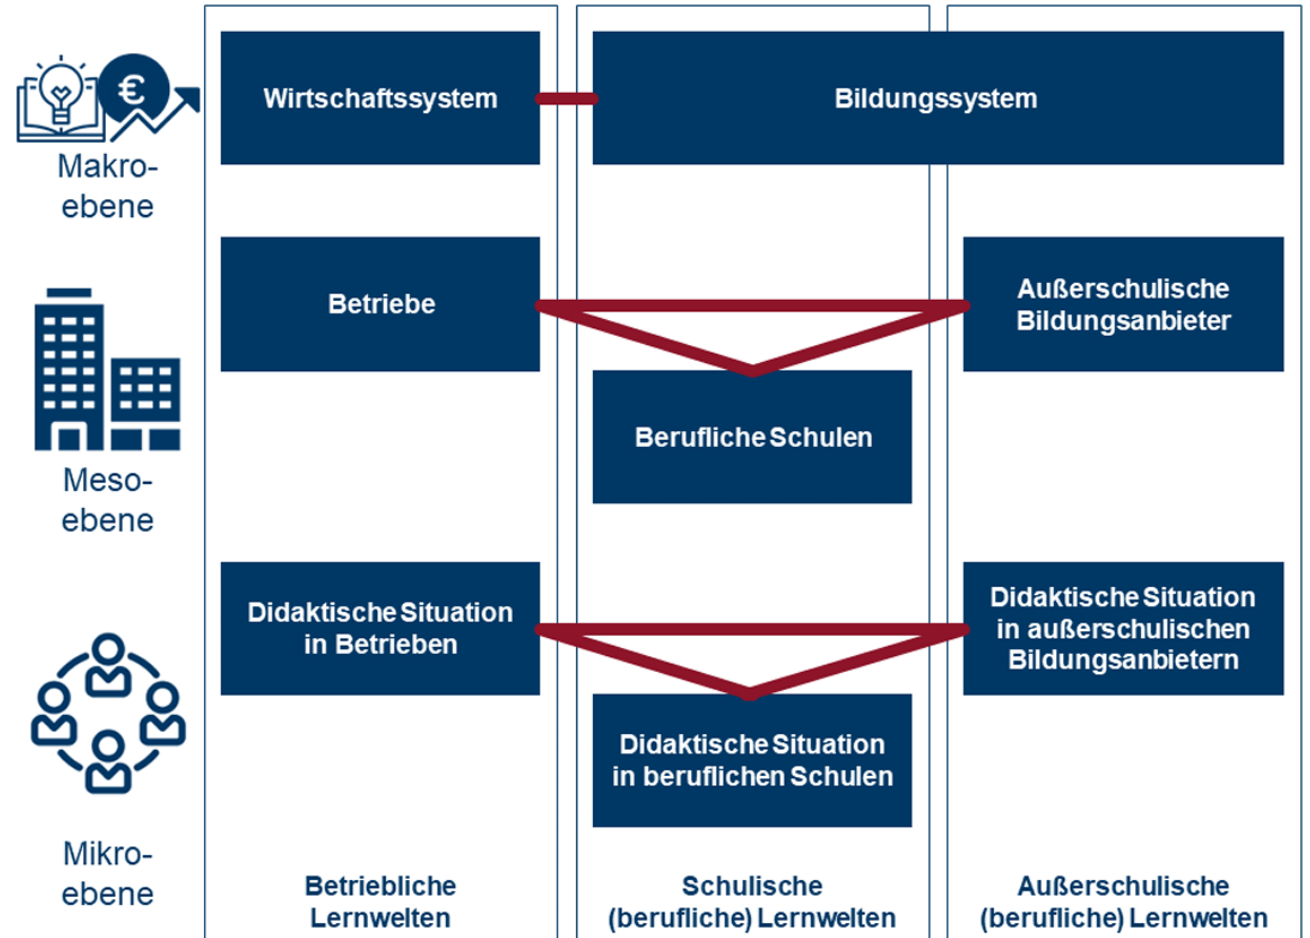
€

Makro-ebene

Wirtschaftssystem

Bildungssystem

Meso-ebene

Betriebe

Außerschulische Bildungsanbieter

Berufliche Schulen

Mikro-ebene

Didaktische Situation in Betrieben

Didaktische Situation in außerschulischen Bildungsanbietern

Didaktische Situation in beruflichen Schulen

Betriebliche Lernwelten

Schulische (berufliche) Lernwelten

Außerschulische (berufliche) Lernwelten